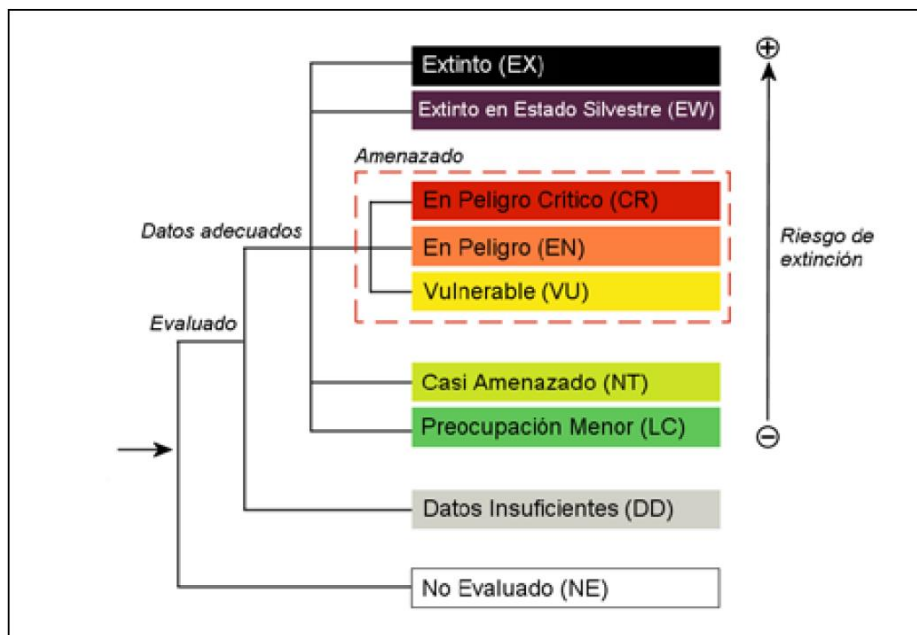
Extinto (EX)
Extinto en Estado Silvestre (EW)
Amenazado
En Peligro Critico (CR)
En Peligro (EN)
Vulnerable (VU)
Datos adecuados
Evaluado
Casi Amenazado (NT)
Preocupación Menor (LC)
Datos Insuficientes (DD)
No Evaluado (NE)
⊕
Riesgo de extinción
⊖